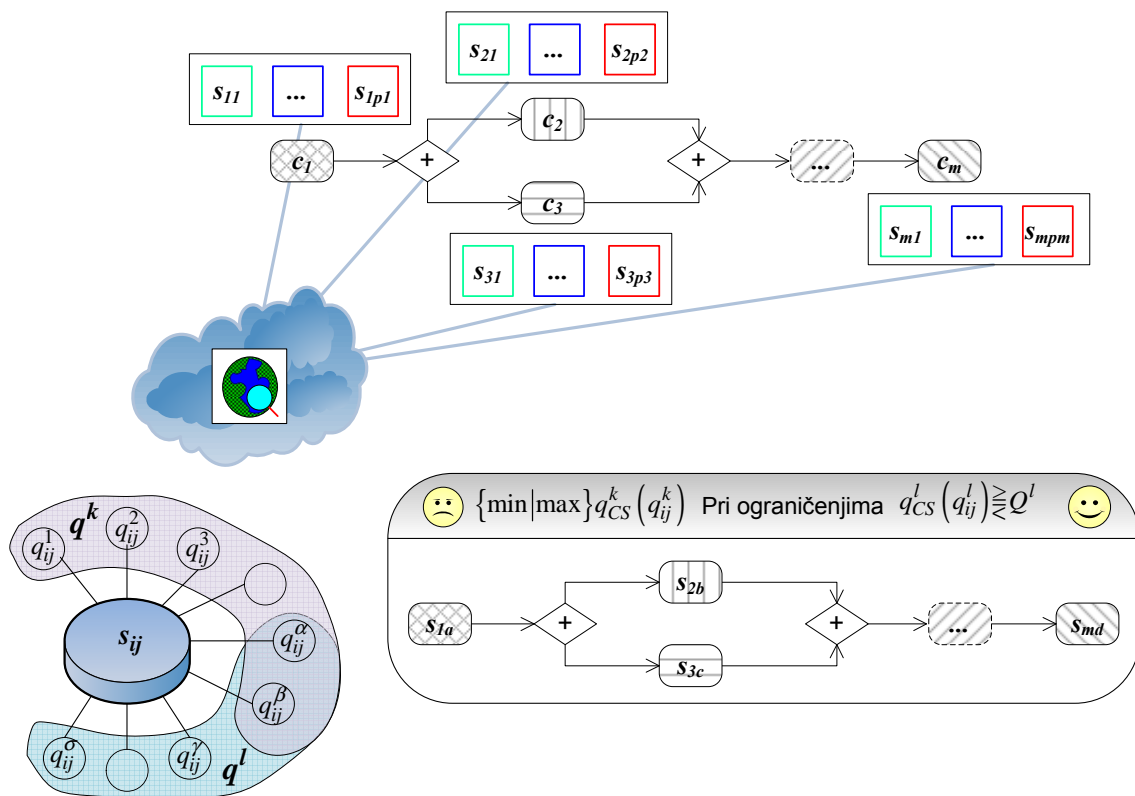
$s_{21}$ ... $s_{2p2}$

$s_{11}$ ... $s_{1p1}$

$c_2$

$c_1$ + + ... $c_m$

$c_3$

$s_{m1}$ ... $s_{mpm}$

$s_{31}$ ... $s_{3p3}$

$q^k$ $q_{ij}^1$ $q_{ij}^2$ $q_{ij}^3$ $s_{ij}$ $q_{ij}^{\alpha}$ $q_{ij}^{\beta}$ $q_{ij}^{\sigma}$ $q_{ij}^{\gamma}$ $q^l$

$\{\min|\max\} q_{CS}^k\left(q_{ij}^k\right)$ Pri ograničenjima $q_{CS}^l\left(q_{ij}^l\right) \gtreqless Q^l$

$s_{2b}$

$s_{1a}$ + + ... $s_{md}$

$s_{3c}$